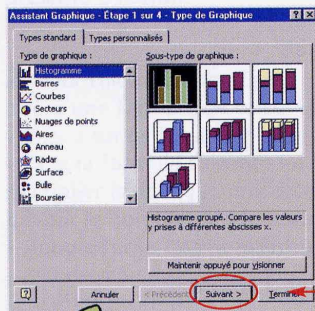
Assistant Graphique - Étape 1 sur 4 - Type de Graphique

Types standard | Types personnalisés

Type de graphique :

Histogramme
Barres
Courbes
Secteurs
Nuages de points
Aires
Anneau
Radar
Surface
Bulle
Boursier

Sous-type de graphique :

Histogramme groupé. Compare les valeurs y prises à différentes abscisses x.

Maintenir appuyé pour visionner

Annuler | < Précédent | Suivant > | Terminer